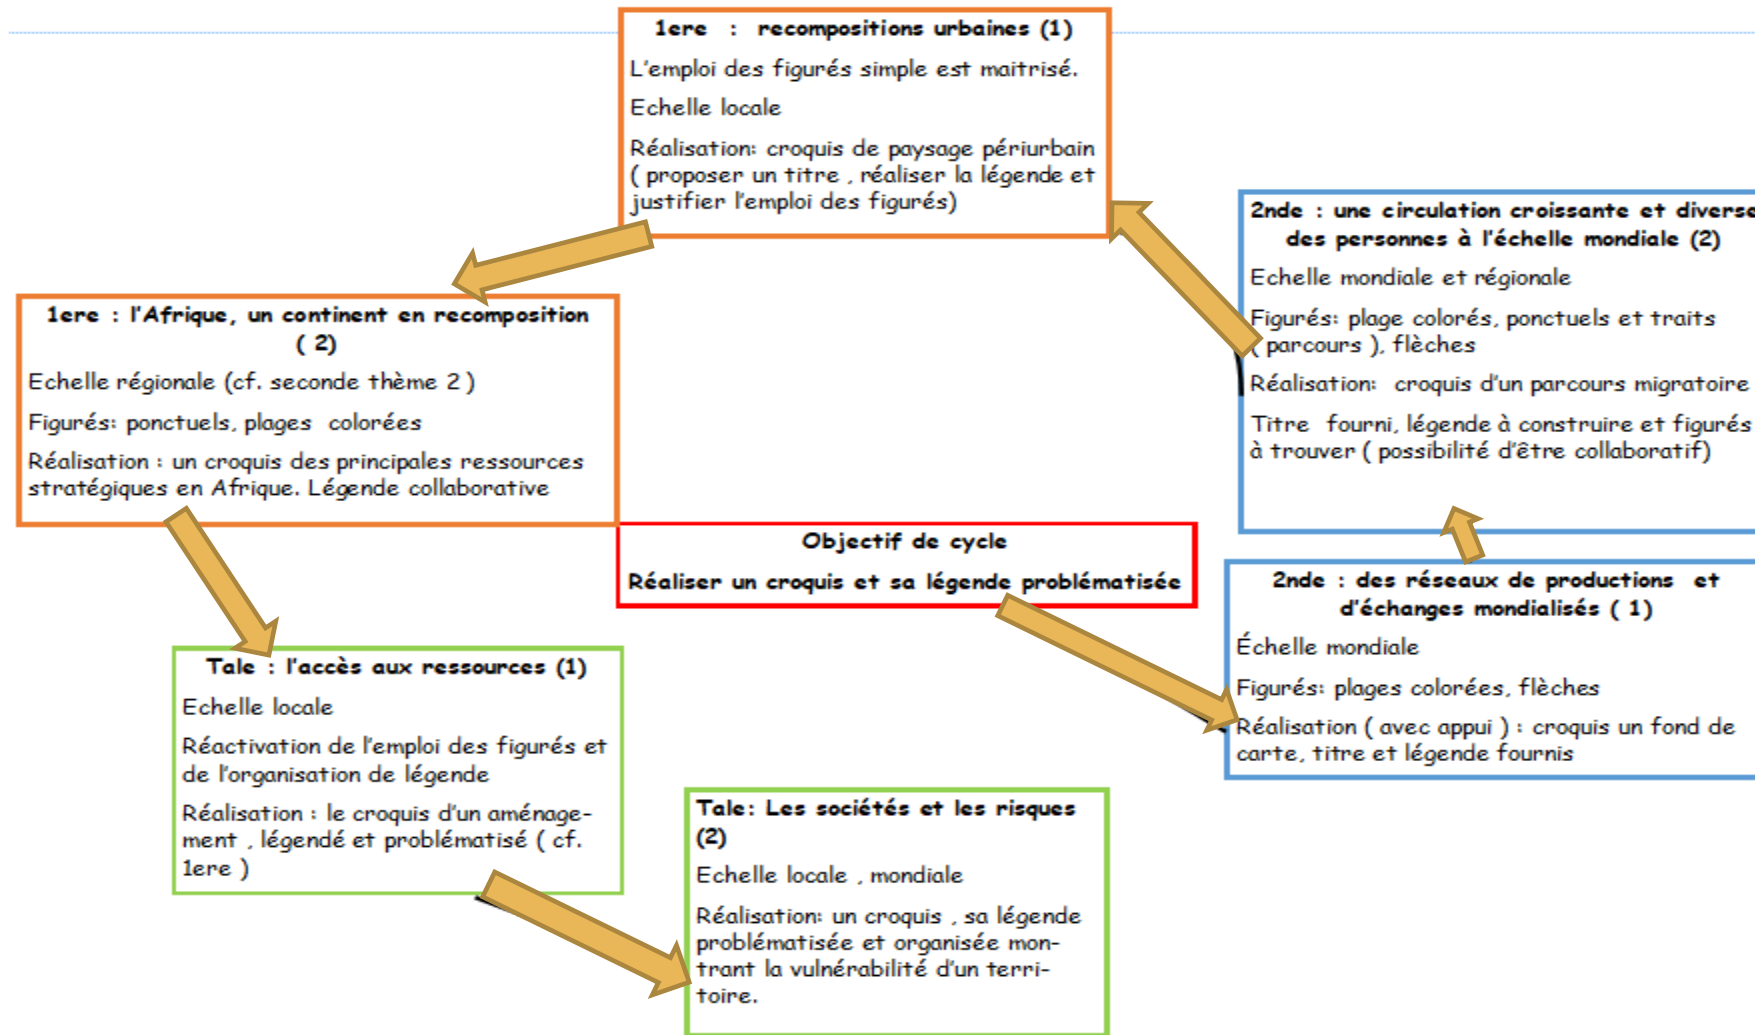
1ere : recompositions urbaines (1)

L'emploi des figurés simple est maitrisé.

Echelle locale

Réalisation: croquis de paysage périurbain ( proposer un titre , réaliser la légende et justifier l'emploi des figurés)

2nde : une circulation croissante et diverse des personnes à l'échelle mondiale (2)

Echelle mondiale et régionale

Figurés: plage colorés, ponctuels et traits ( parcours ), flèches

Réalisation: croquis d'un parcours migratoire

Titre fourni, légende à construire et figurés à trouver ( possibilité d'être collaboratif)

1ere : l'Afrique, un continent en recomposition ( 2)

Echelle régionale (cf. seconde thème 2 )

Figurés: ponctuels, plages colorées

Réalisation : un croquis des principales ressources stratégiques en Afrique. Légende collaborative

Objectif de cycle

Réaliser un croquis et sa légende problématisée

2nde : des réseaux de productions et d'échanges mondialisés ( 1)

Échelle mondiale

Figurés: plages colorées, flèches

Réalisation ( avec appui ) : croquis un fond de carte, titre et légende fournis

Tale : l'accès aux ressources (1)

Echelle locale

Réactivation de l'emploi des figurés et de l'organisation de légende

Réalisation : le croquis d'un aménagement , légendé et problématisé ( cf. 1ere )

Tale: Les sociétés et les risques (2)

Echelle locale , mondiale

Réalisation: un croquis , sa légende problématisée et organisée montrant la vulnérabilité d'un territoire.